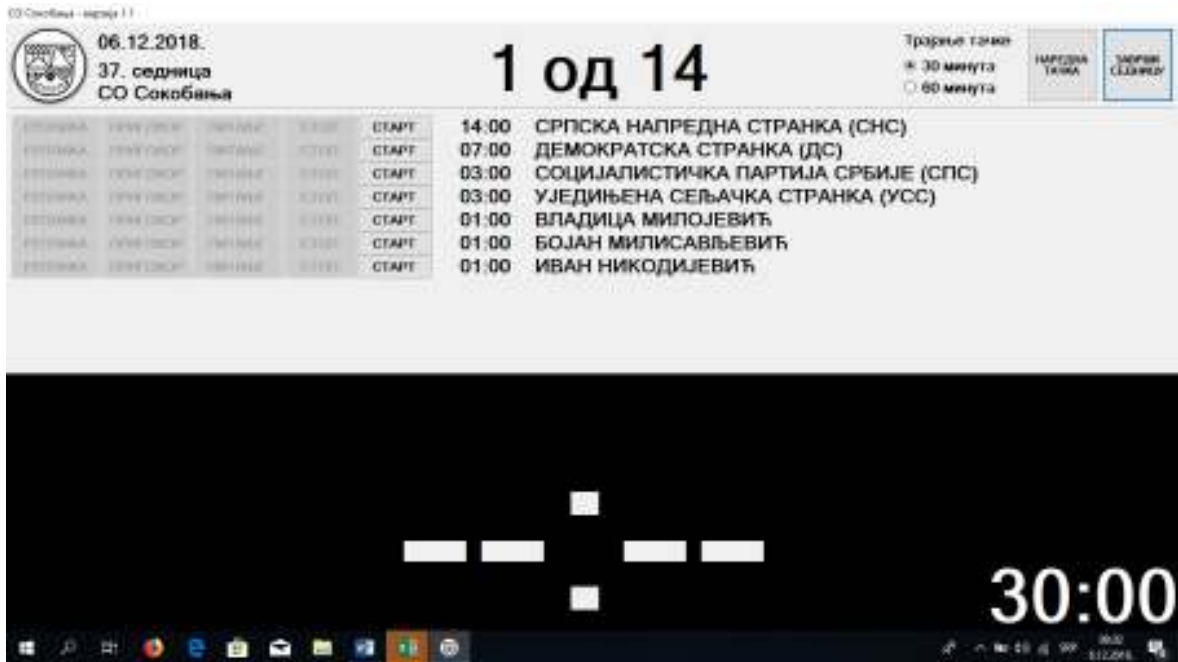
СО Сокобања - верзија 1.1

06.12.2018.
37. седница
СО Сокобања

1 од 14

Трајање тачке
30 минута
60 минута

НАРЕДНА ТАЧКА

ЗАВРШИ СЕДНИЦУ

| | | | | | | |
|---|---|---|---|---|---|---|
| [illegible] | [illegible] | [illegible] | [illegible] | СТАРТ | 14:00 | СРПСКА НАПРЕДНА СТРАНКА (СНС) |
| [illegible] | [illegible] | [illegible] | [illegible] | СТАРТ | 07:00 | ДЕМОКРАТСКА СТРАНКА (ДС) |
| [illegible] | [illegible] | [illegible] | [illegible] | СТАРТ | 03:00 | СОЦИЈАЛИСТИЧКА ПАРТИЈА СРБИЈЕ (СПС) |
| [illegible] | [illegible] | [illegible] | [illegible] | СТАРТ | 03:00 | УЈЕДИЊЕНА СЕЉАЧКА СТРАНКА (УСС) |
| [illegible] | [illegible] | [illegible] | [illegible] | СТАРТ | 01:00 | ВЛАДИЦА МИЛОЈЕВИЋ |
| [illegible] | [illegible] | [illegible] | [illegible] | СТАРТ | 01:00 | БОЈАН МИЛИСАВЉЕВИЋ |
| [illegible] | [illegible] | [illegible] | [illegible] | СТАРТ | 01:00 | ИВАН НИКОДИЈЕВИЋ |

30:00